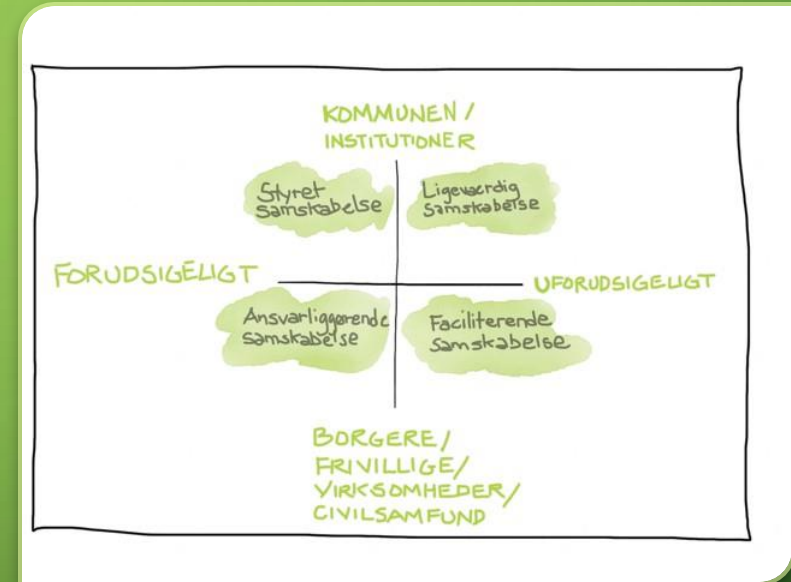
KOMMUNEN / INSTITUTIONER

Styret samskabelse

Ligeværdig samskabelse

FORUDSIGELIGT

UFORUDSIGELIGT

Ansvarliggørende samskabelse

Faciliterende samskabelse

BORGERE / FRIVILLIGE / VIRKSOMHEDER / CIVILSAMFUND